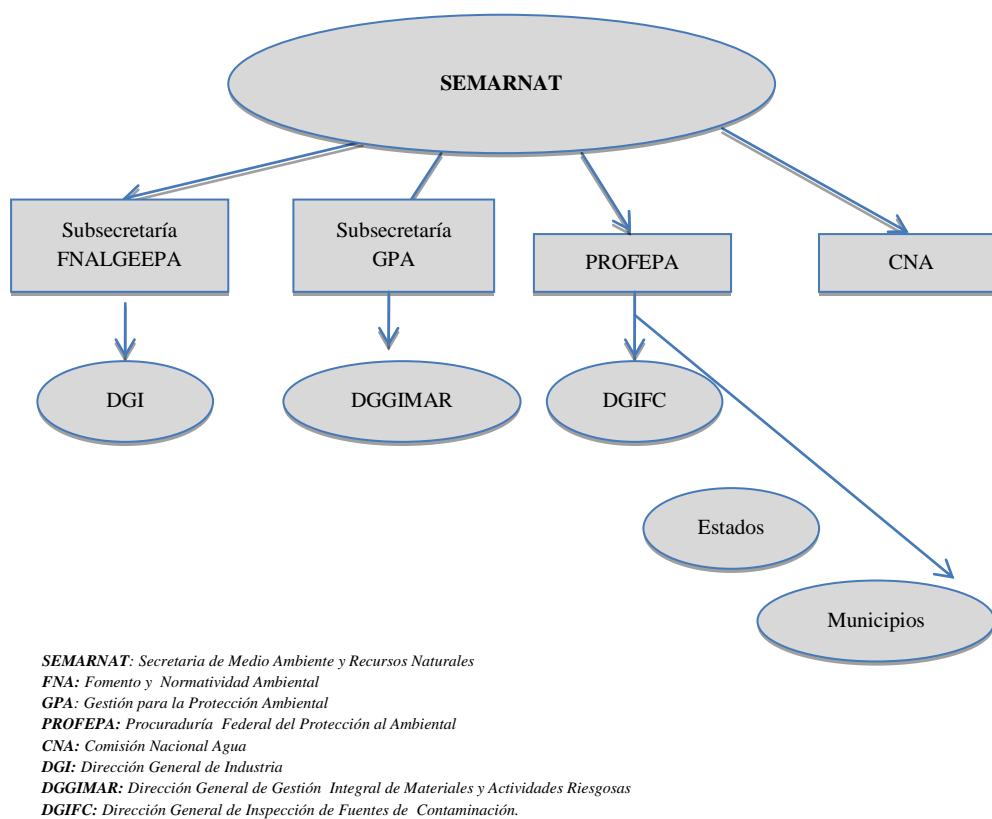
SEMARNAT

Subsecretaría FNALGEEPA

Subsecretaría GPA

PROFEPA

CNA

DGI

DGGIMAR

DGIFC

Estados

Municipios

*SEMARNAT: Secretaria de Medio Ambiente y Recursos Naturales*
*FNA: Fomento y Normatividad Ambiental*
*GPA: Gestión para la Protección Ambiental*
*PROFEPA: Procuraduría Federal del Protección al Ambiental*
*CNA: Comisión Nacional Agua*
*DGI: Dirección General de Industria*
*DGGIMAR: Dirección General de Gestión Integral de Materiales y Actividades Riesgosas*
*DGIFC: Dirección General de Inspección de Fuentes de Contaminación.*